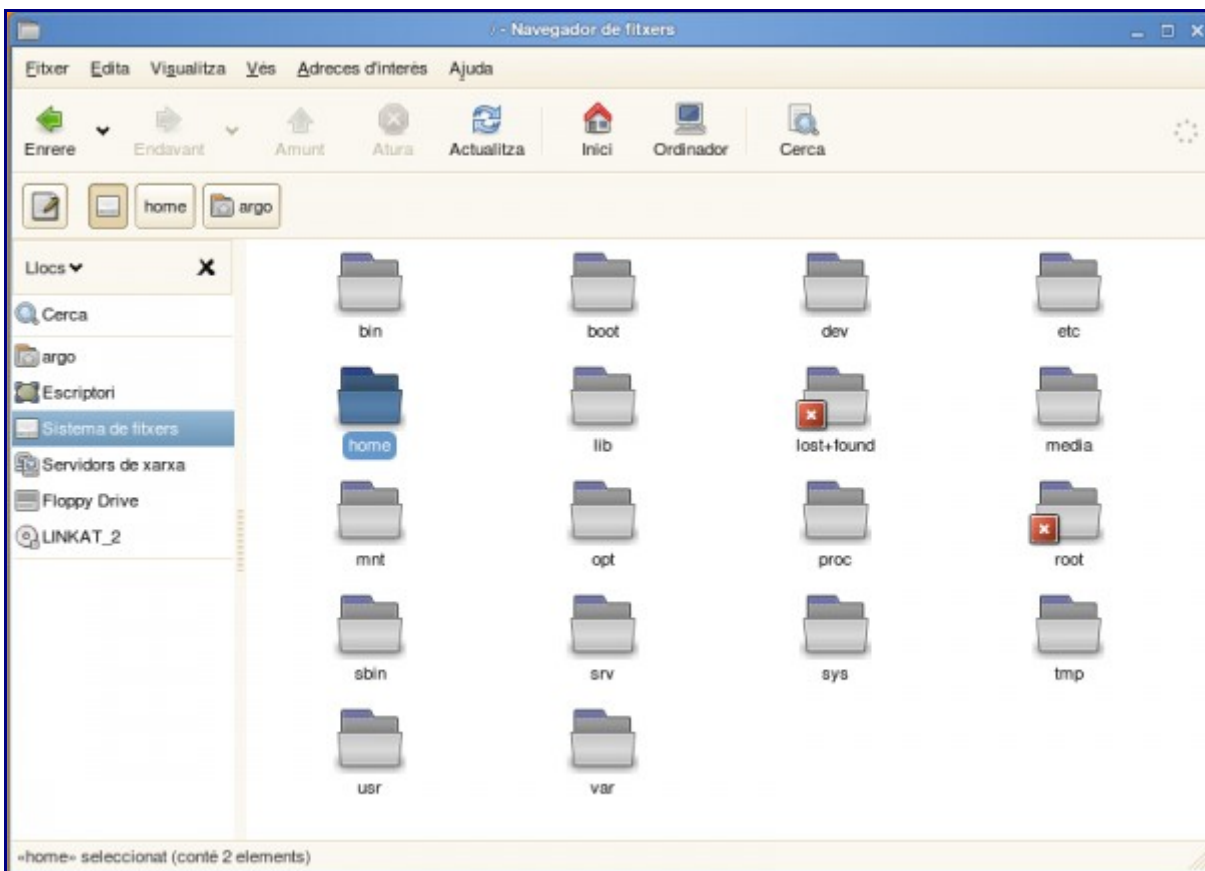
/ - Navegador de fitxers

Fitxer Edita Visualitza Vés Adreces d'interès Ajuda

Enrere Endavant Amunt Atura Actualitza Inici Ordinador Cerca

home argo

Llocs

Cerca
argo
Escriptori
Sistema de fitxers
Servidors de xarxa
Floppy Drive
LINKAT_2

bin boot dev etc
home lib lost+found media
mnt opt proc root
sbin srv sys tmp
usr var

«home» seleccionat (conté 2 elements)